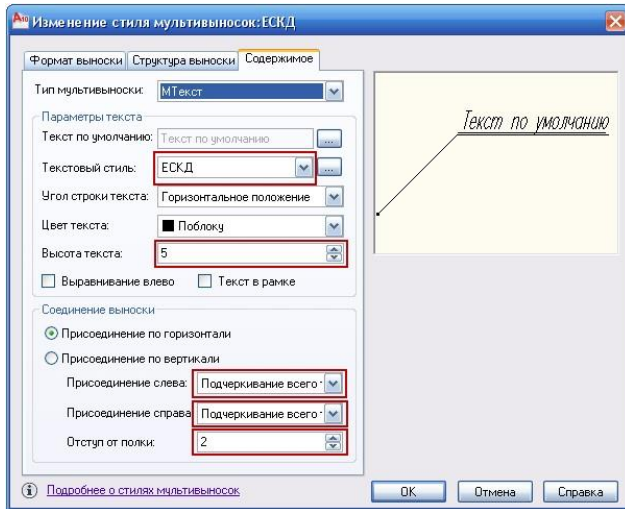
Изменение стиля мультивыносок: ЕСКД

Формат выноски | Структура выноски | Содержимое

Тип мультивыноски: МТекст

Параметры текста

Текст по умолчанию: Текст по умолчанию ...

Текстовый стиль: ЕСКД ...

Угол строки текста: Горизонтальное положение

Цвет текста: Поблоку

Высота текста: 5

Выравнивание влево
Текст в рамке

Соединение выноски

Присоединение по горизонтали

Присоединение по вертикали

Присоединение слева: Подчеркивание всего т

Присоединение справа: Подчеркивание всего т

Отступ от полки: 2

Текст по умолчанию

Подробнее о стилях мультивыносок

OK
Отмена
Справка